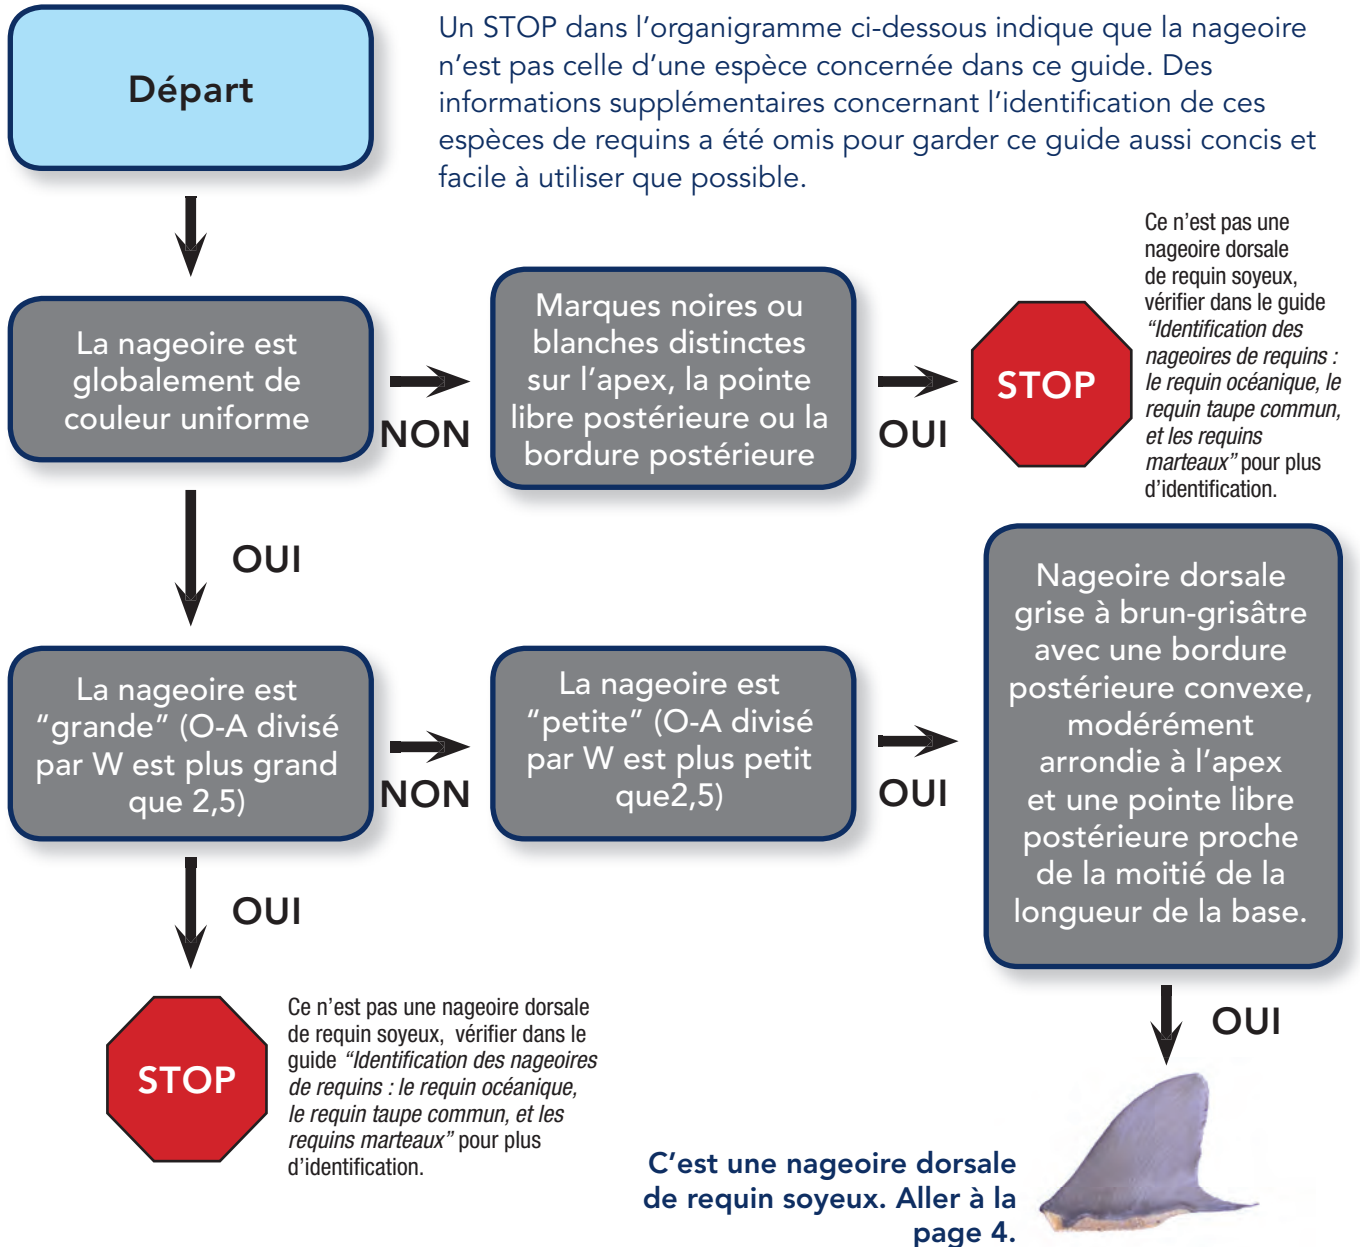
Départ

Un STOP dans l'organigramme ci-dessous indique que la nageoire n'est pas celle d'une espèce concernée dans ce guide. Des informations supplémentaires concernant l'identification de ces espèces de requins a été omis pour garder ce guide aussi concis et facile à utiliser que possible.

La nageoire est globalement de couleur uniforme

NON

Marques noires ou blanches distinctes sur l'apex, la pointe libre postérieure ou la bordure postérieure

OUI

STOP

Ce n'est pas une nageoire dorsale de requin soyeux, vérifier dans le guide *"Identification des nageoires de requins : le requin océanique, le requin taupe commun, et les requins marteaux"* pour plus d'identification.

OUI

La nageoire est "grande" (O-A divisé par W est plus grand que 2,5)

NON

La nageoire est "petite" (O-A divisé par W est plus petit que2,5)

OUI

Nageoire dorsale grise à brun-grisâtre avec une bordure postérieure convexe, modérément arrondie à l'apex et une pointe libre postérieure proche de la moitié de la longueur de la base.

OUI

STOP

Ce n'est pas une nageoire dorsale de requin soyeux, vérifier dans le guide *"Identification des nageoires de requins : le requin océanique, le requin taupe commun, et les requins marteaux"* pour plus d'identification.

OUI

C'est une nageoire dorsale de requin soyeux. Aller à la page 4.